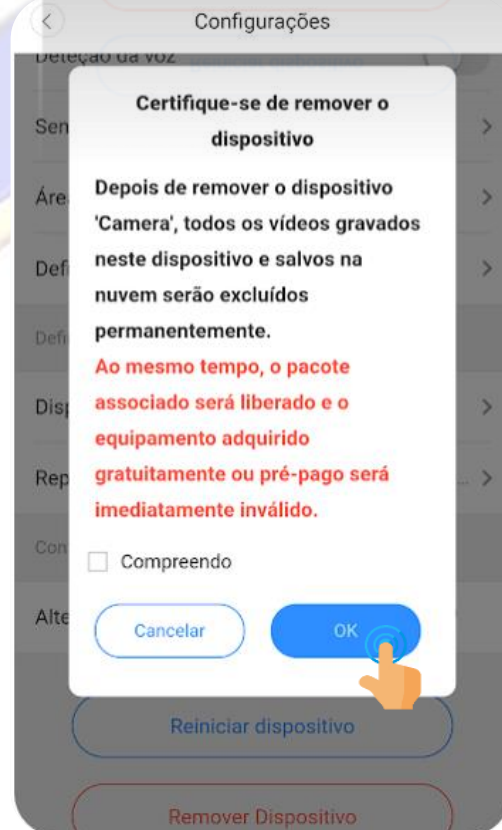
Configurações

Deteção da voz

Sen

Áre

Def

Defi

Dis

Rep

Con

Alte

Certifique-se de remover o dispositivo

Depois de remover o dispositivo 'Camera', todos os vídeos gravados neste dispositivo e salvos na nuvem serão excluídos permanentemente.
Ao mesmo tempo, o pacote associado será liberado e o equipamento adquirido gratuitamente ou pré-pago será imediatamente inválido.

Compreendo

Cancelar

OK

Reiniciar dispositivo

Remover Dispositivo